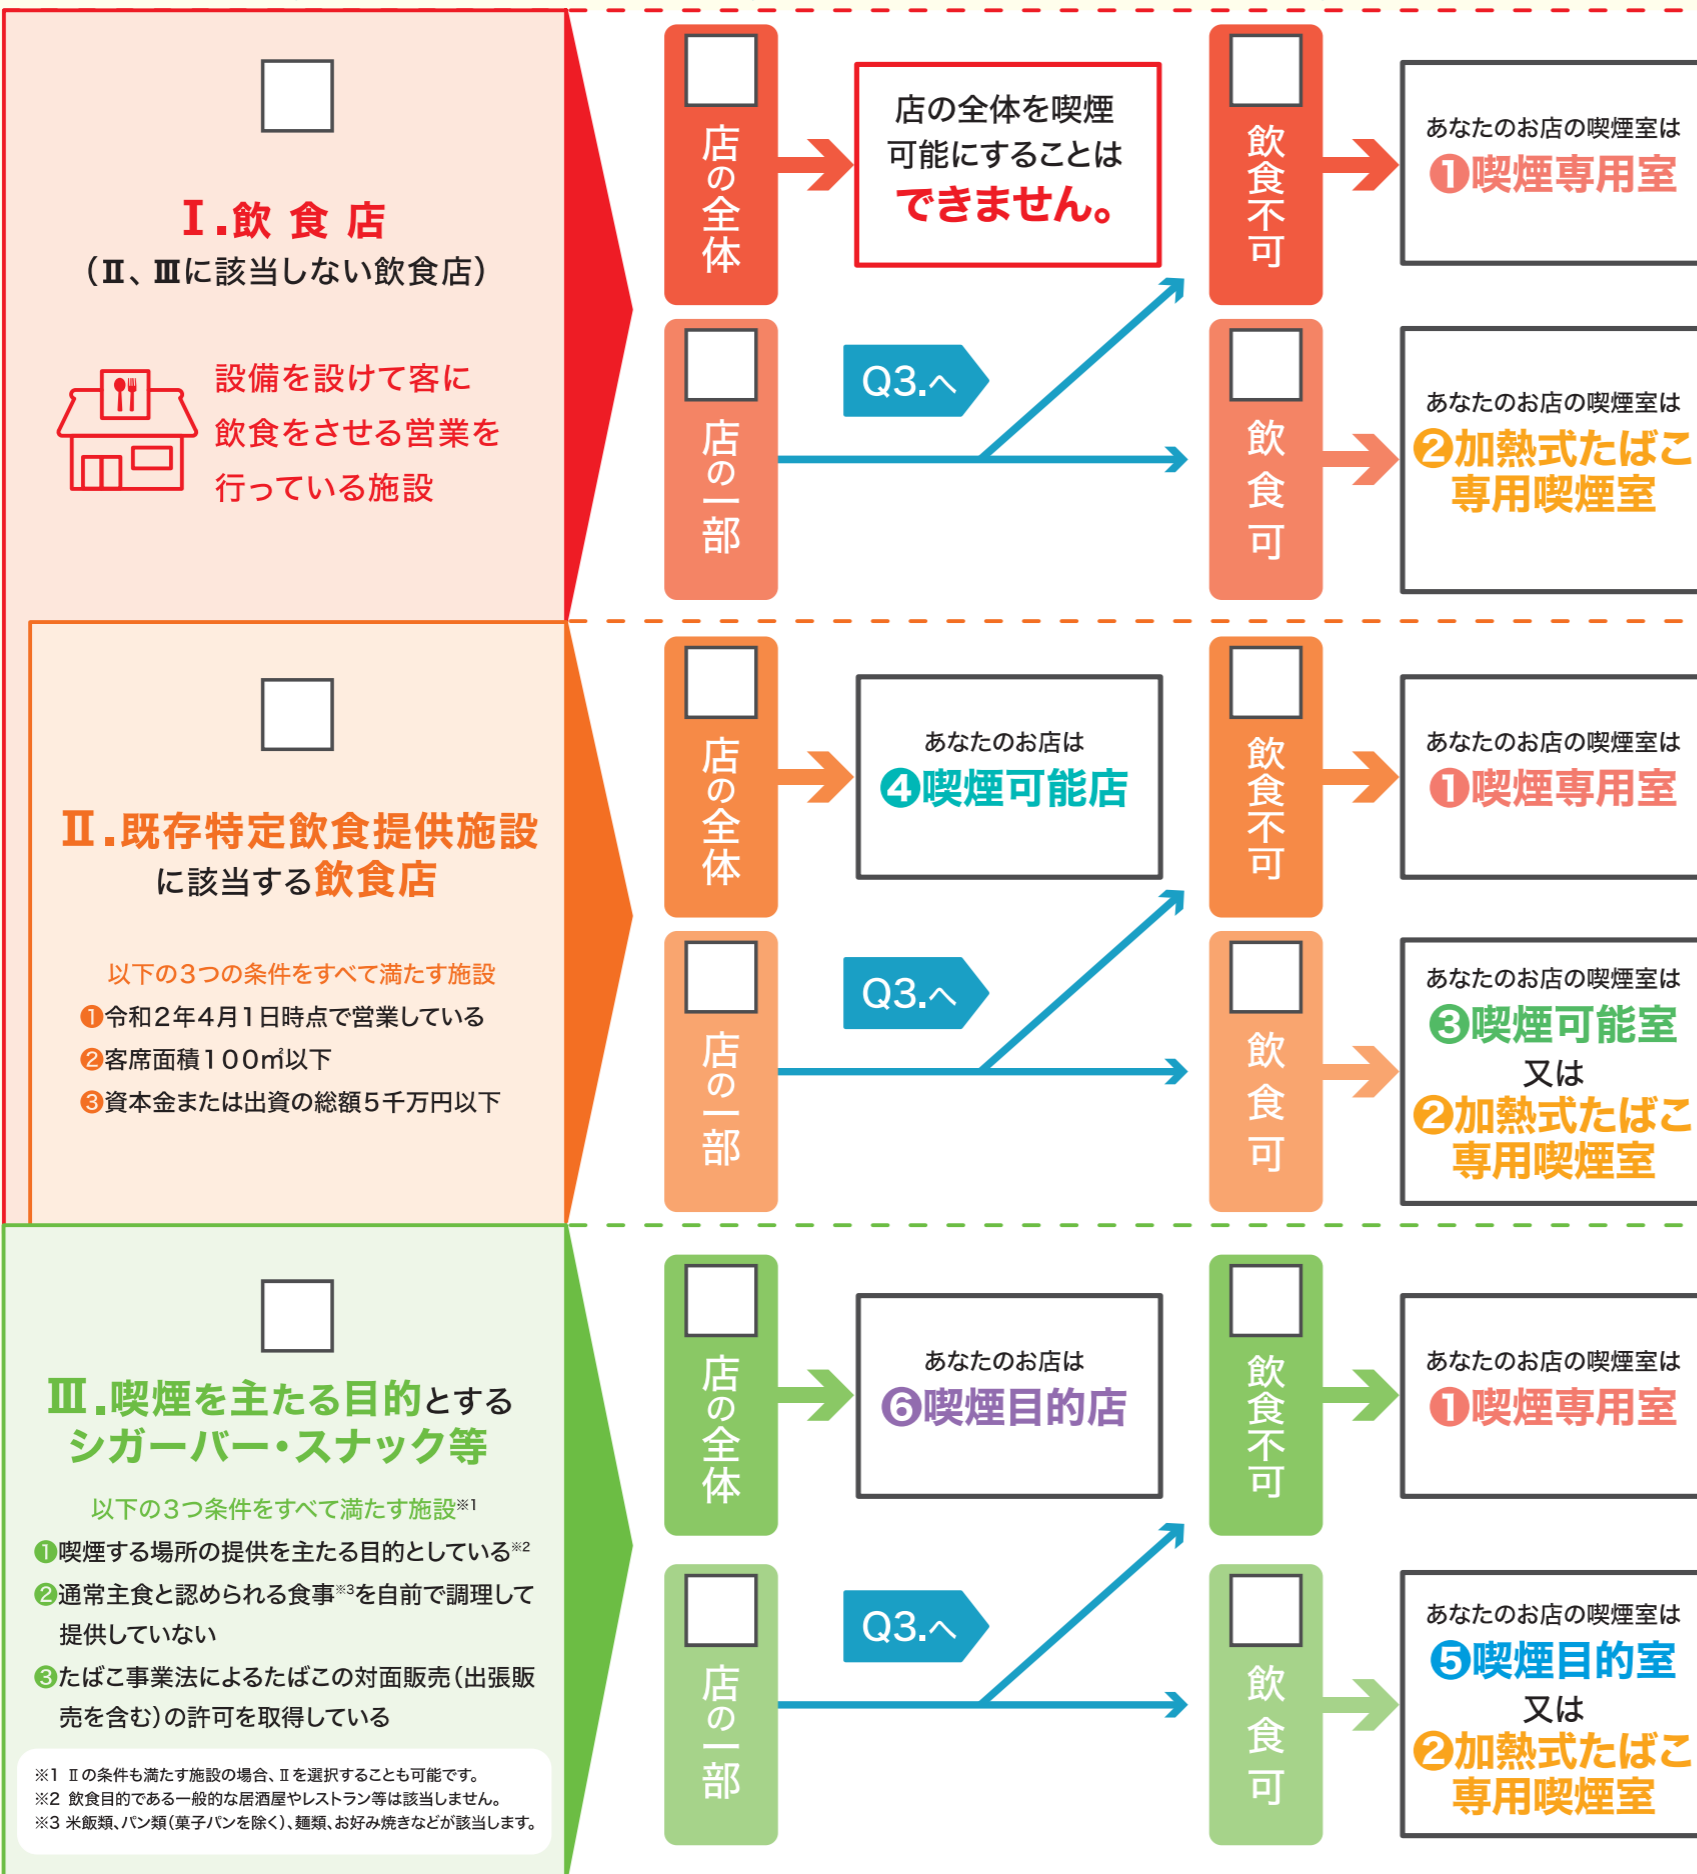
Ⅰ.飲 食 店
（Ⅱ、Ⅲに該当しない飲食店）

設備を設けて客に飲食をさせる営業を行っている施設

店の全体

店の全体を喫煙可能にすることはできません。

飲食不可

あなたのお店の喫煙室は
❶喫煙専用室

店の一部

Q3.へ

飲食可

あなたのお店の喫煙室は
❷加熱式たばこ専用喫煙室

Ⅱ.既存特定飲食提供施設に該当する飲食店

以下の3つの条件をすべて満たす施設
❶令和2年4月1日時点で営業している
❷客席面積100㎡以下
❸資本金または出資の総額5千万円以下

店の全体

あなたのお店は
❹喫煙可能店

飲食不可

あなたのお店の喫煙室は
❶喫煙専用室

店の一部

Q3.へ

飲食可

あなたのお店の喫煙室は
❸喫煙可能室
又は
❷加熱式たばこ専用喫煙室

Ⅲ.喫煙を主たる目的とするシガーバー・スナック等

以下の3つ条件をすべて満たす施設※1
❶喫煙する場所の提供を主たる目的としている※2
❷通常主食と認められる食事※3を自前で調理して提供していない
❸たばこ事業法によるたばこの対面販売（出張販売を含む）の許可を取得している

※1 Ⅱの条件も満たす施設の場合、Ⅱを選択することも可能です。
※2 飲食目的である一般的な居酒屋やレストラン等は該当しません。
※3 米飯類、パン類（菓子パンを除く）、麺類、お好み焼きなどが該当します。

店の全体

あなたのお店は
❻喫煙目的店

飲食不可

あなたのお店の喫煙室は
❶喫煙専用室

店の一部

Q3.へ

飲食可

あなたのお店の喫煙室は
❺喫煙目的室
又は
❷加熱式たばこ専用喫煙室